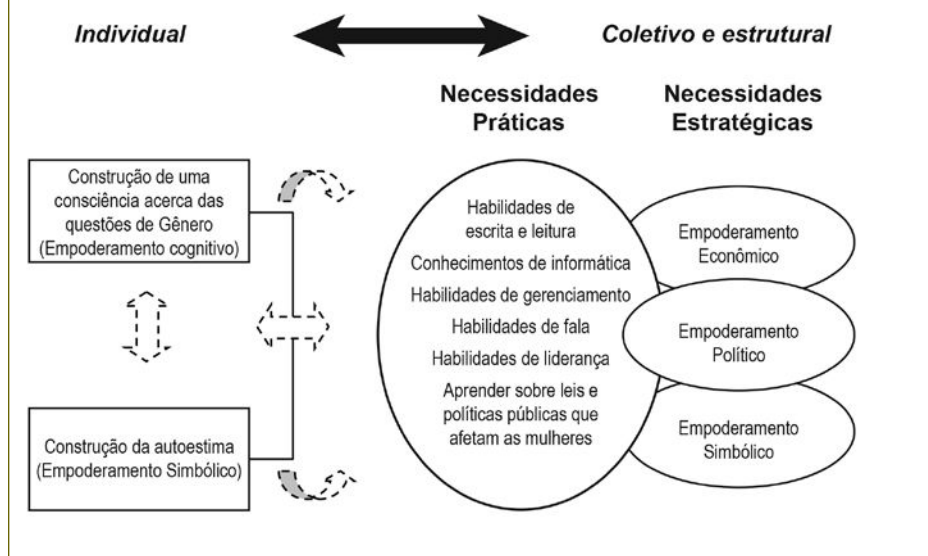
Individual

Coletivo e estrutural

Necessidades Práticas

Necessidades Estratégicas

Construção de uma consciência acerca das questões de Gênero (Empoderamento cognitivo)

Construção da autoestima (Empoderamento Simbólico)

Habilidades de escrita e leitura

Conhecimentos de informática

Habilidades de gerenciamento

Habilidades de fala

Habilidades de liderança

Aprender sobre leis e políticas públicas que afetam as mulheres

Empoderamento Econômico

Empoderamento Político

Empoderamento Simbólico